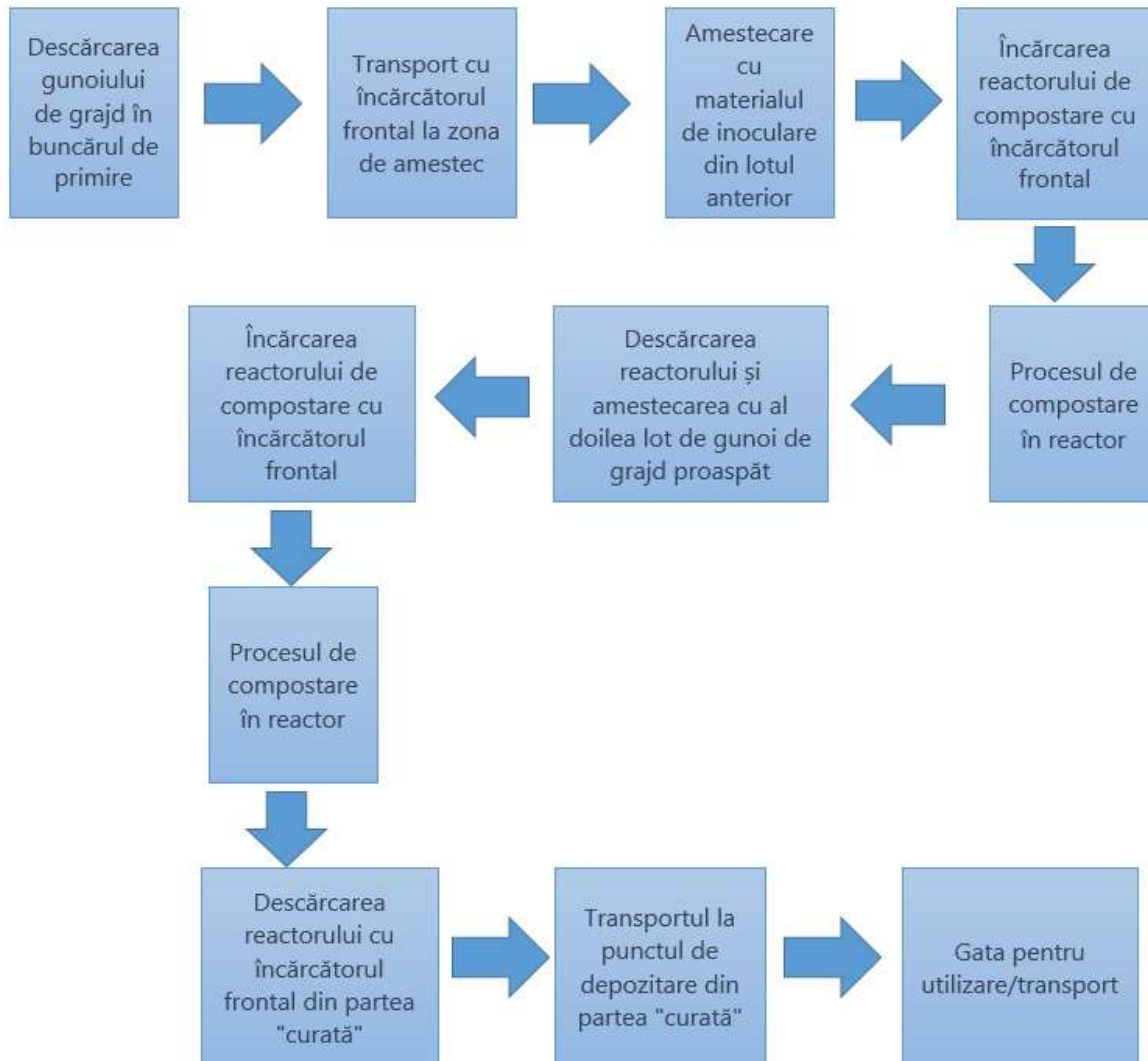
Descărcarea gunoiului de grajd în buncărul de primire

Transport cu încărcătorul frontal la zona de amestec

Amestecare cu materialul de inoculare din lotul anterior

Încărcarea reactorului de compostare cu încărcătorul frontal

Procesul de compostare în reactor

Descărcarea reactorului și amestecarea cu al doilea lot de gunoi de grajd proaspăt

Încărcarea reactorului de compostare cu încărcătorul frontal

Procesul de compostare în reactor

Descărcarea reactorului cu încărcătorul frontal din partea "curată"

Transportul la punctul de depozitare din partea "curată"

Gata pentru utilizare/transport